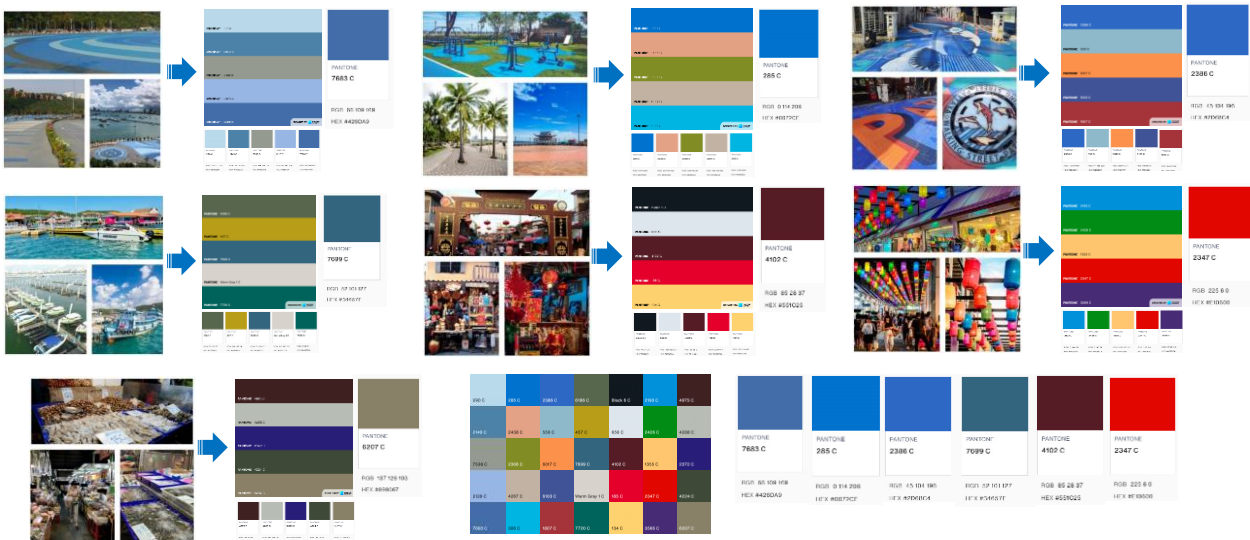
PANTONE
7683 C
RGB 66 109 169
HEX #426DA9

PANTONE
285 C
RGB 0 114 206
HEX #0072CE

PANTONE
2386 C
RGB 45 104 196
HEX #2D68C4

PANTONE
7699 C
RGB 52 101 127
HEX #34657F

PANTONE
4102 C
RGB 85 28 37
HEX #551C25

PANTONE
2347 C
RGB 225 6 0
HEX #E10600

PANTONE
8207 C
RGB 137 126 100
HEX #897E64

PANTONE
7683 C
RGB 66 109 169
HEX #426DA9

PANTONE
285 C
RGB 0 114 206
HEX #0072CE

PANTONE
2386 C
RGB 45 104 196
HEX #2D68C4

PANTONE
7699 C
RGB 52 101 127
HEX #34657F

PANTONE
4102 C
RGB 85 28 37
HEX #551C25

PANTONE
2347 C
RGB 225 6 0
HEX #E10600